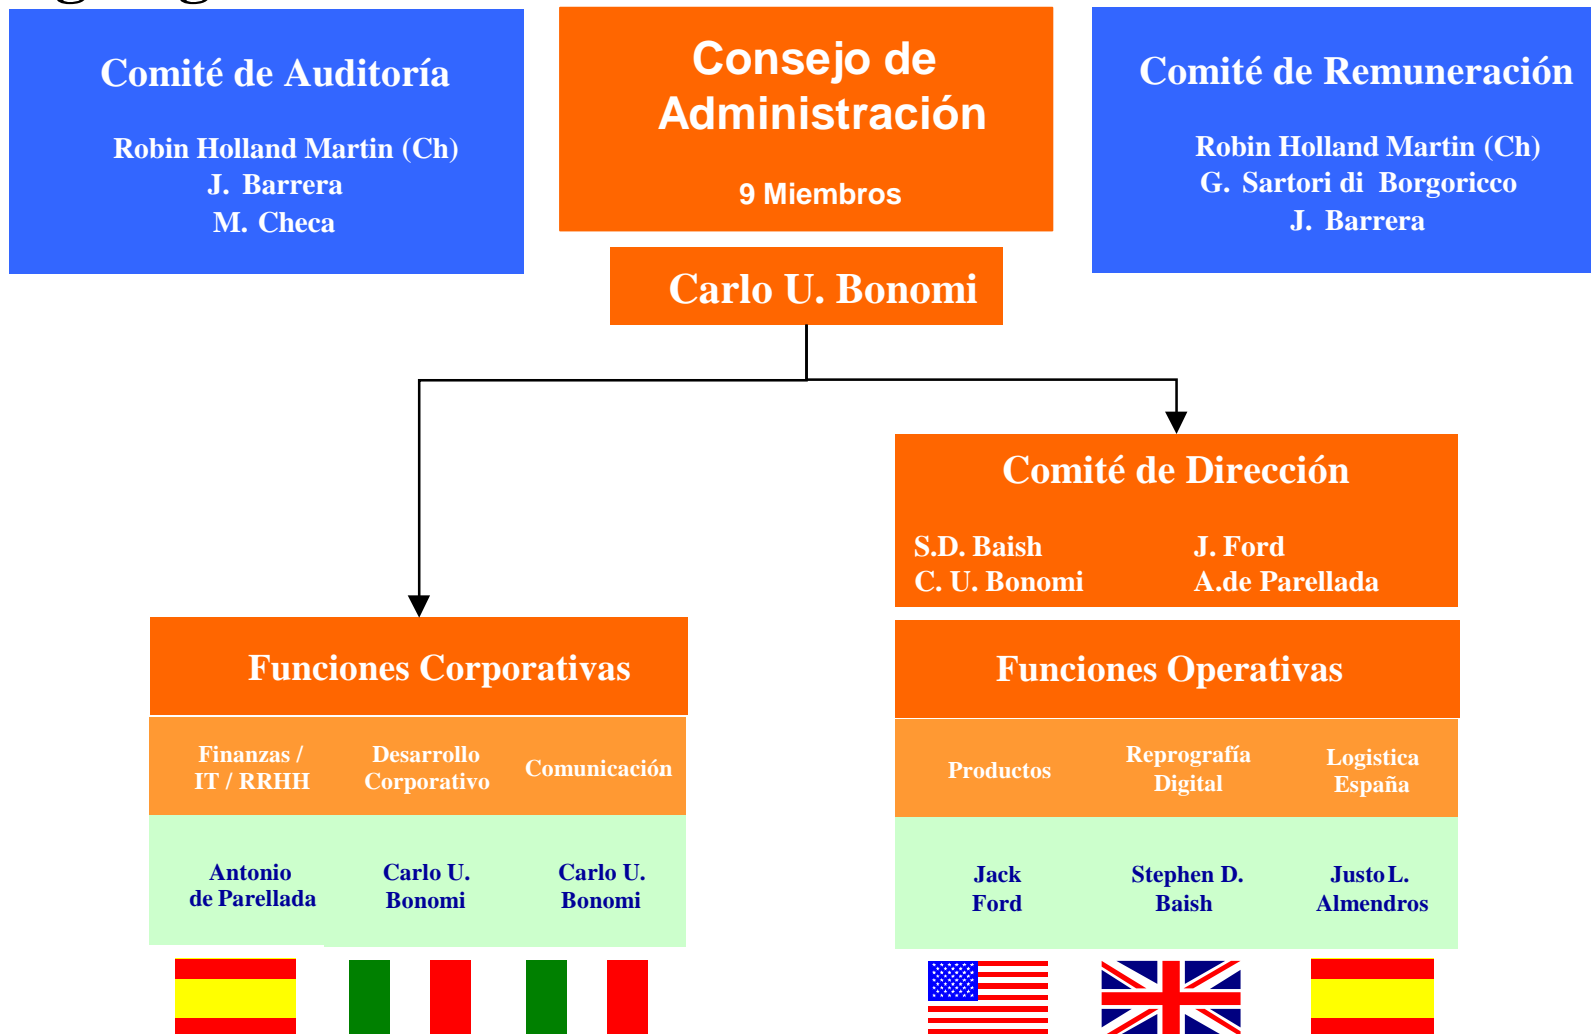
Comité de Auditoría

Robin Holland Martin (Ch)
J. Barrera
M. Checa

Consejo de Administración

9 Miembros

Comité de Remuneración

Robin Holland Martin (Ch)
G. Sartori di Borgoricco
J. Barrera

Carlo U. Bonomi

Comité de Dirección

S.D. Baish
C. U. Bonomi

J. Ford
A.de Parellada

Funciones Corporativas

| Finanzas / IT / RRHH | Desarrollo Corporativo | Comunicación |
|---|---|---|
| Antonio de Parellada | Carlo U. Bonomi | Carlo U. Bonomi |

Funciones Operativas

| Productos | Reprografía Digital | Logistica España |
|---|---|---|
| Jack Ford | Stephen D. Baish | Justo L. Almendros |